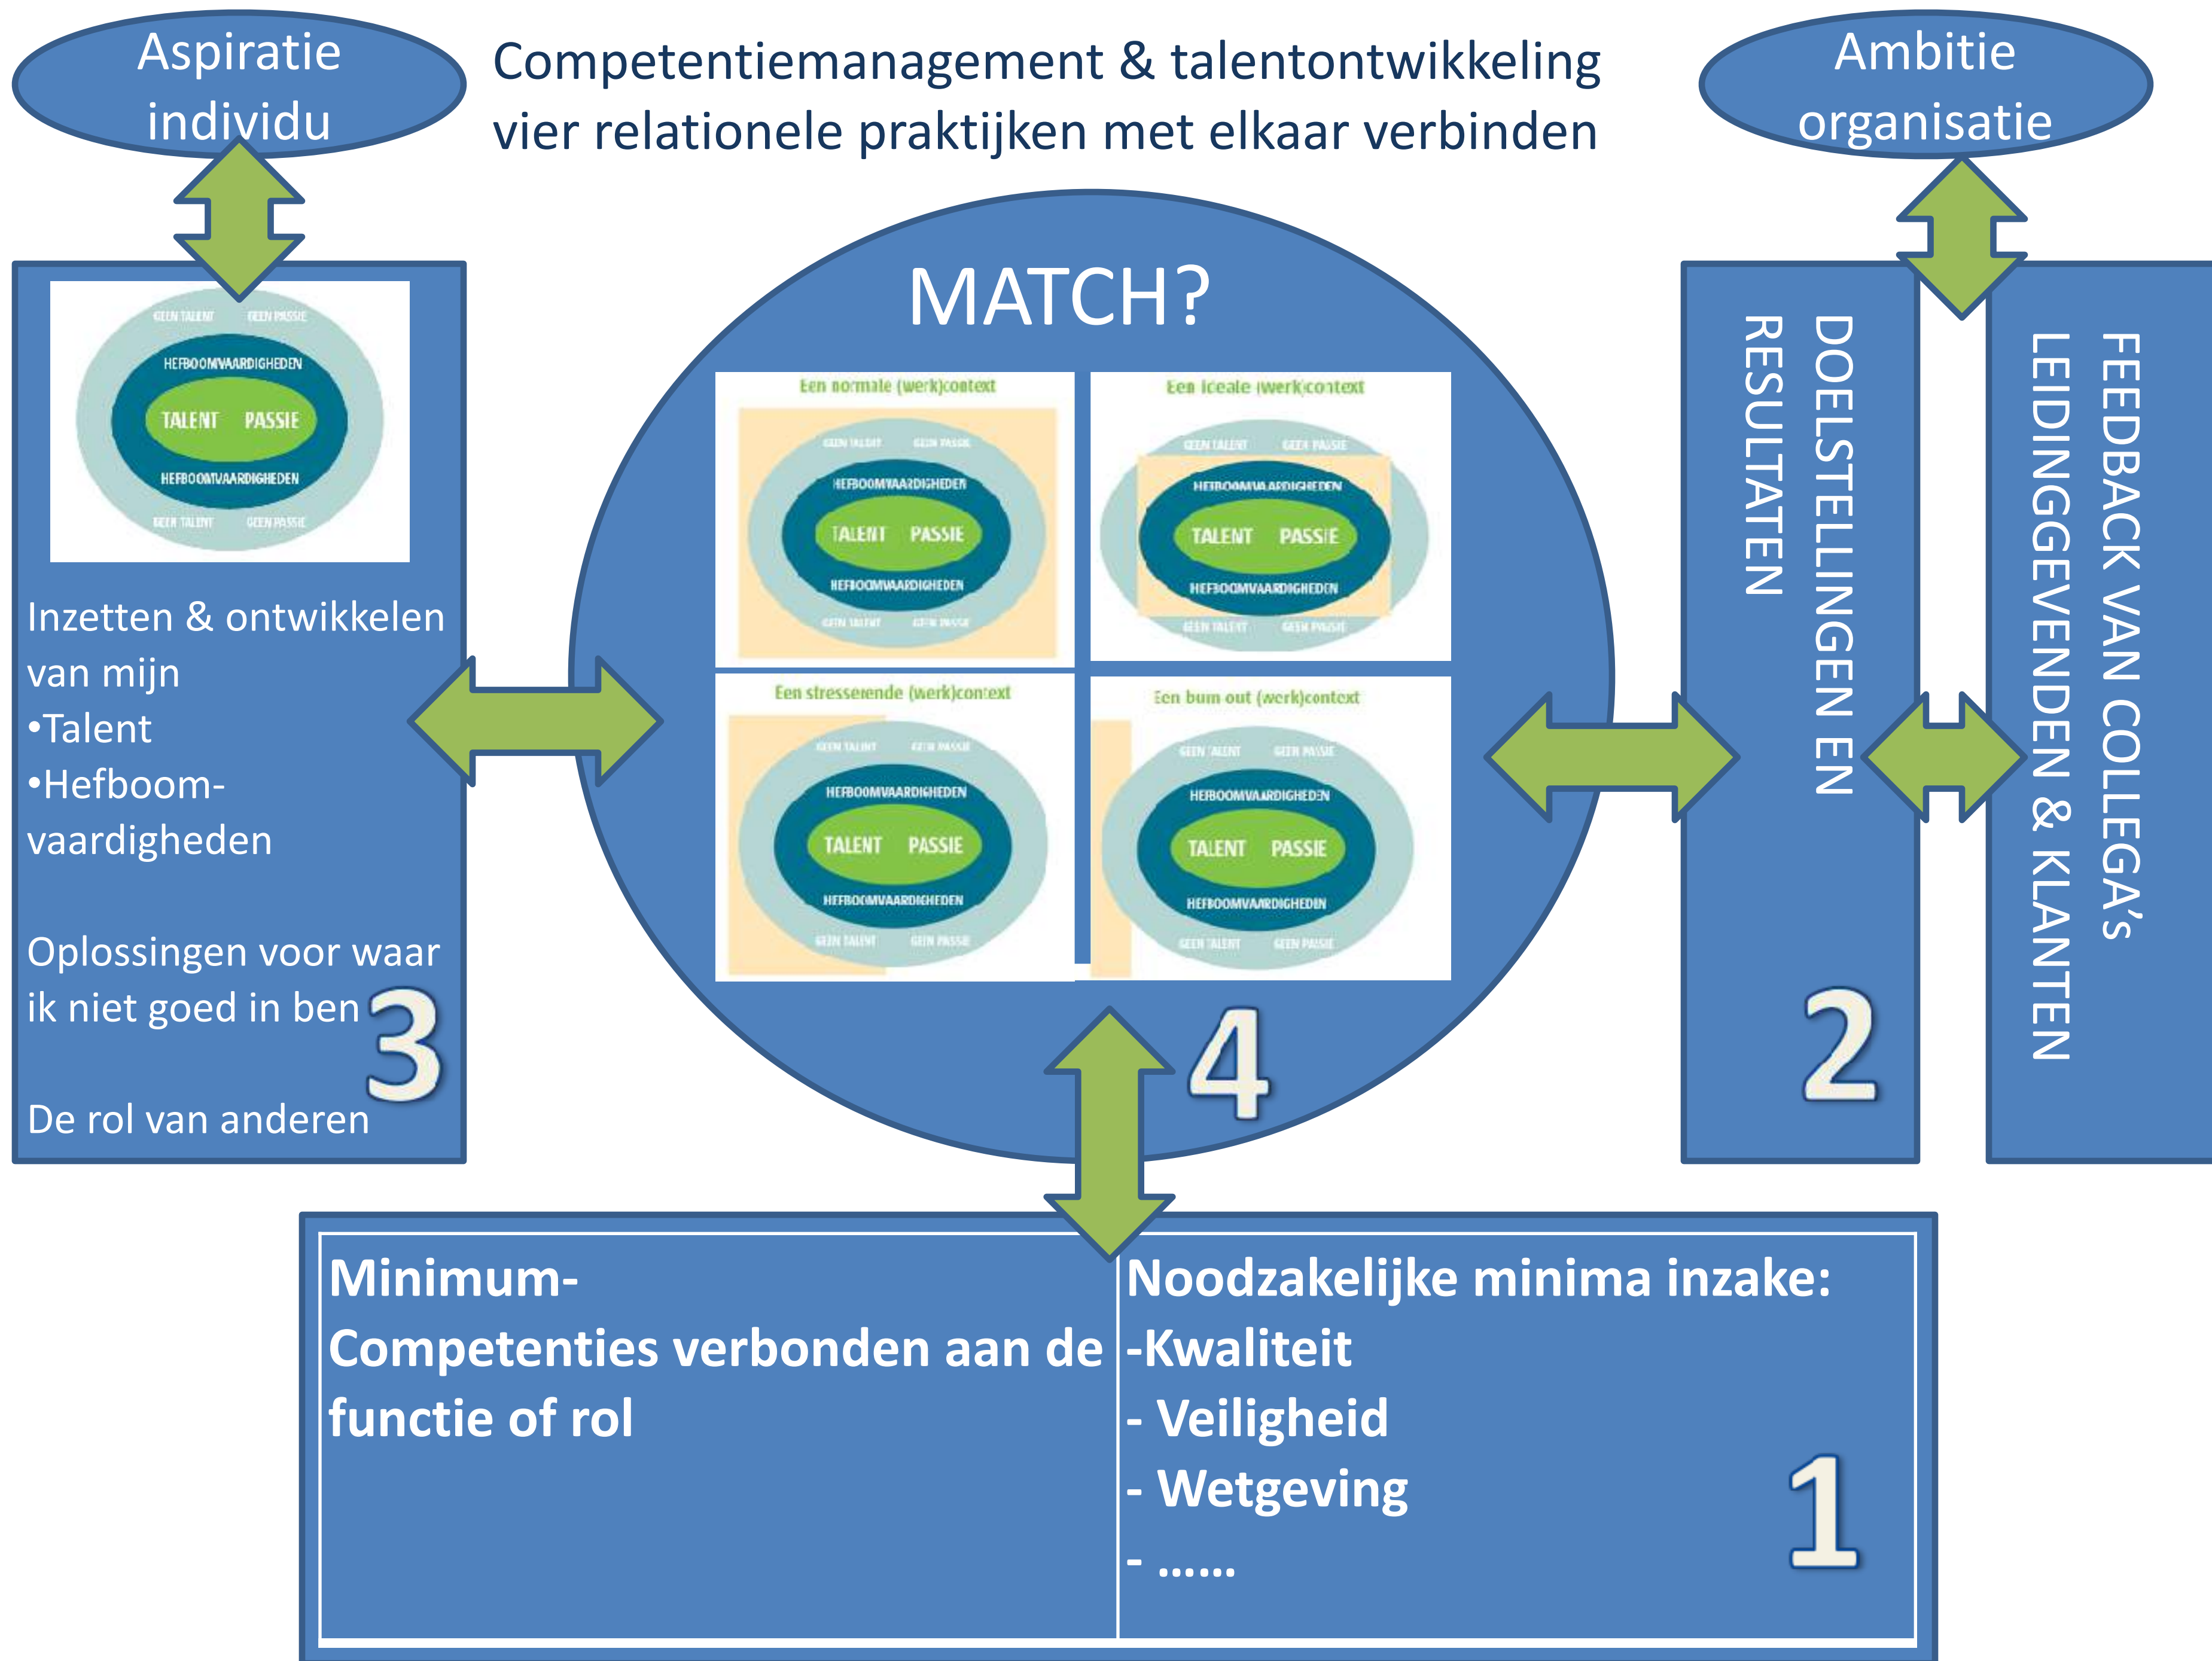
Aspiratie individu

Competentiemanagement & talentontwikkeling
vier relationele praktijken met elkaar verbinden

Ambitie organisatie

GEEN TALENT GEEN PASSIE
HEFBOOMVAARDIGHEDEN
TALENT PASSIE
HEFBOOMVAARDIGHEDEN
GEEN TALENT GEEN PASSIE

Inzetten & ontwikkelen van mijn
•Talent
•Hefboom-vaardigheden

Oplossingen voor waar ik niet goed in ben

De rol van anderen

3

MATCH?

Een normale (werk)context
GEEN TALENT GEEN PASSIE
HEFBOOMVAARDIGHEDEN
TALENT PASSIE
HEFBOOMVAARDIGHEDEN
GEEN TALENT GEEN PASSIE

Een ideale (werk)context
GEEN TALENT GEEN PASSIE
HEFBOOMVAARDIGHEDEN
TALENT PASSIE
HEFBOOMVAARDIGHEDEN
GEEN TALENT GEEN PASSIE

Een stresserende (werk)context
GEEN TALENT GEEN PASSIE
HEFBOOMVAARDIGHEDEN
TALENT PASSIE
HEFBOOMVAARDIGHEDEN
GEEN TALENT GEEN PASSIE

Een burn out (werk)context
GEEN TALENT GEEN PASSIE
HEFBOOMVAARDIGHEDEN
TALENT PASSIE
HEFBOOMVAARDIGHEDIN
GEEN TALENT GEEN PASSIE

4

DOELSTELLINGEN EN RESULTATEN

2

FEEDBACK VAN COLLEGA's LEIDINGGEVENDEN & KLANTEN

Minimum-
Competenties verbonden aan de functie of rol

Noodzakelijke minima inzake:
-Kwaliteit
- Veiligheid
- Wetgeving
- ……

1